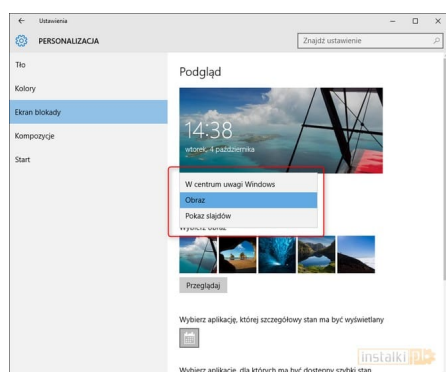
←	Ustawienia

PERSONALIZACJA

Znajdź ustawienie

Tło

Kolory

Ekran blokady

Kompozycje

Start

Podgląd

14:38

wtorek, 4 października

W centrum uwagi Windows

Obraz

Pokaz slajdów

Wybierz obraz

Przeglądaj

Wybierz aplikację, której szczegółowy stan ma być wyświetlany

Wybierz aplikacje, dla których ma być dostępny szybki stan

instalki